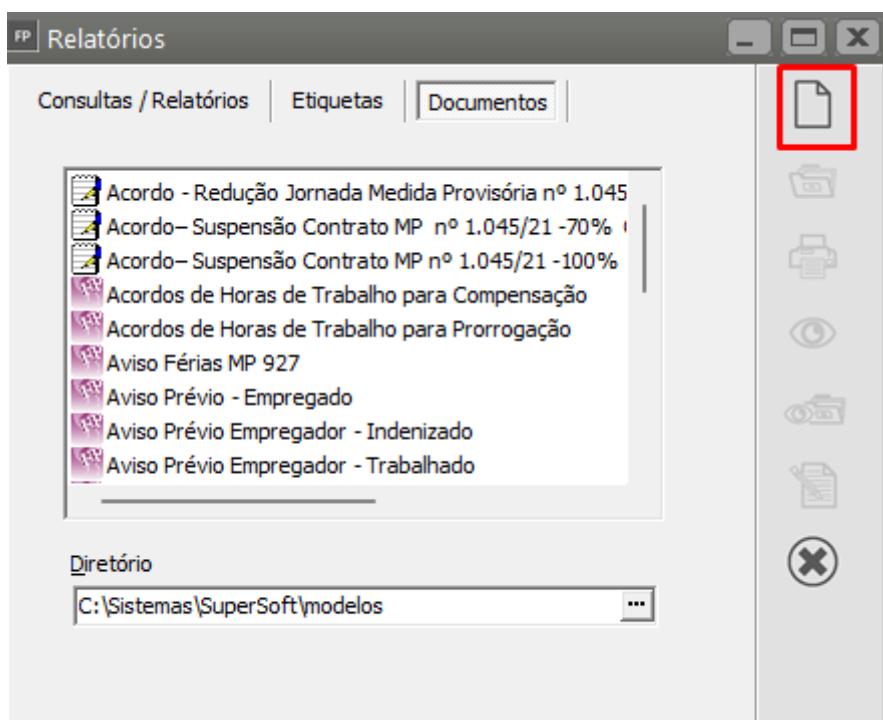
FP Relatórios

Consultas / Relatórios | Etiquetas | Documentos

Acordo - Redução Jornada Medida Provisória nº 1.045
Acordo– Suspensão Contrato MP nº 1.045/21 -70%
Acordo– Suspensão Contrato MP nº 1.045/21 -100%
Acordos de Horas de Trabalho para Compensação
Acordos de Horas de Trabalho para Prorrogação
Aviso Férias MP 927
Aviso Prévio - Empregado
Aviso Prévio Empregador - Indenizado
Aviso Prévio Empregador - Trabalhado

Diretório
C:\Sistemas\SuperSoft\modelos